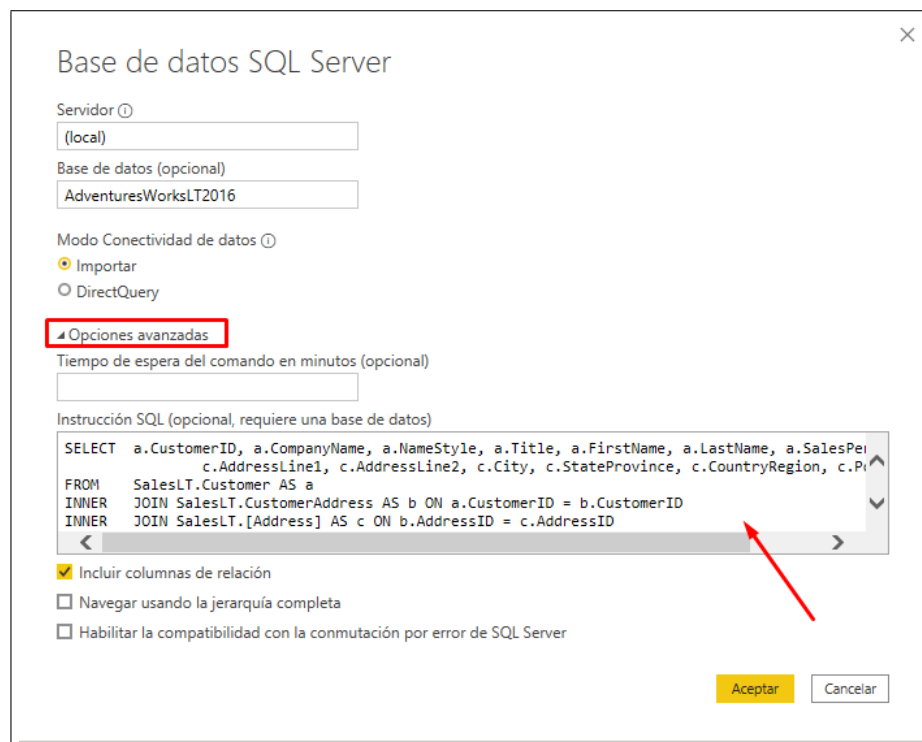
Base de datos SQL Server

Servidor ⓘ

(local)

Base de datos (opcional)

AdventuresWorksLT2016

Modo Conectividad de datos ⓘ

Importar

DirectQuery

◢ Opciones avanzadas

Tiempo de espera del comando en minutos (opcional)

Instrucción SQL (opcional, requiere una base de datos)

SELECT a.CustomerID, a.CompanyName, a.NameStyle, a.Title, a.FirstName, a.LastName, a.SalesPe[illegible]
c.AddressLine1, c.AddressLine2, c.City, c.StateProvince, c.CountryRegion, c.P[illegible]
FROM SalesLT.Customer AS a
INNER JOIN SalesLT.CustomerAddress AS b ON a.CustomerID = b.CustomerID
INNER JOIN SalesLT.[Address] AS c ON b.AddressID = c.AddressID

Incluir columnas de relación

Navegar usando la jerarquía completa

Habilitar la compatibilidad con la conmutación por error de SQL Server

Aceptar

Cancelar